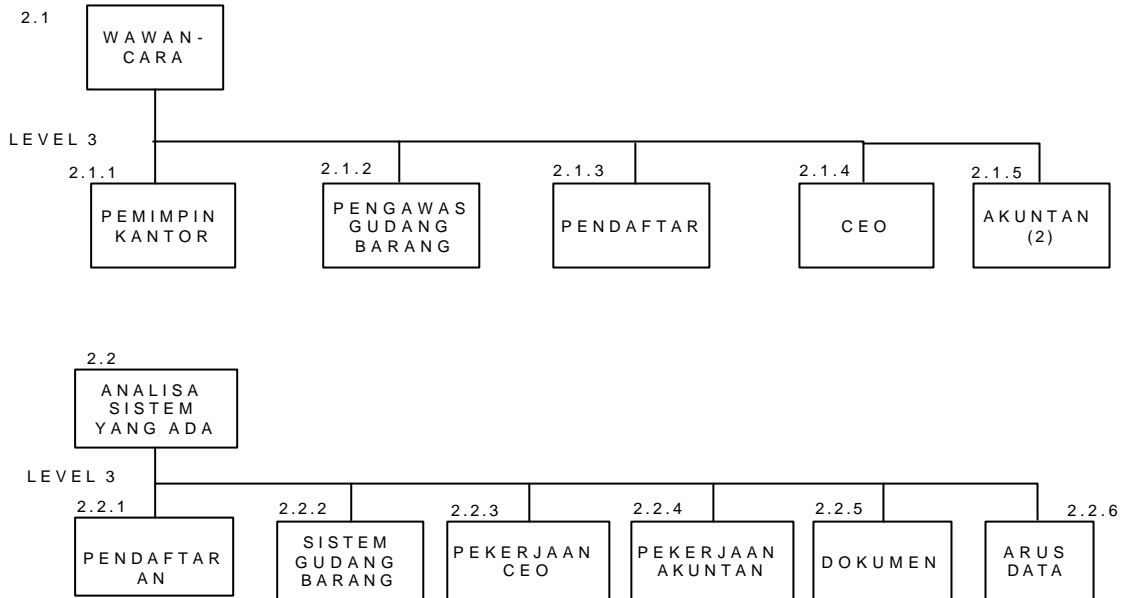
2.1
WAWAN-CARA

LEVEL 3

2.1.1
PEMIMPIN KANTOR

2.1.2
PENGAWAS GUDANG BARANG

2.1.3
PENDAFTAR

2.1.4
CEO

2.1.5
AKUNTAN (2)

2.2
ANALISA SISTEM YANG ADA

LEVEL 3

2.2.1
PENDAFTAR AN

2.2.2
SISTEM GUDANG BARANG

2.2.3
PEKERJAAN CEO

2.2.4
PEKERJAAN AKUNTAN

2.2.5
DOKUMEN

2.2.6
ARUS DATA